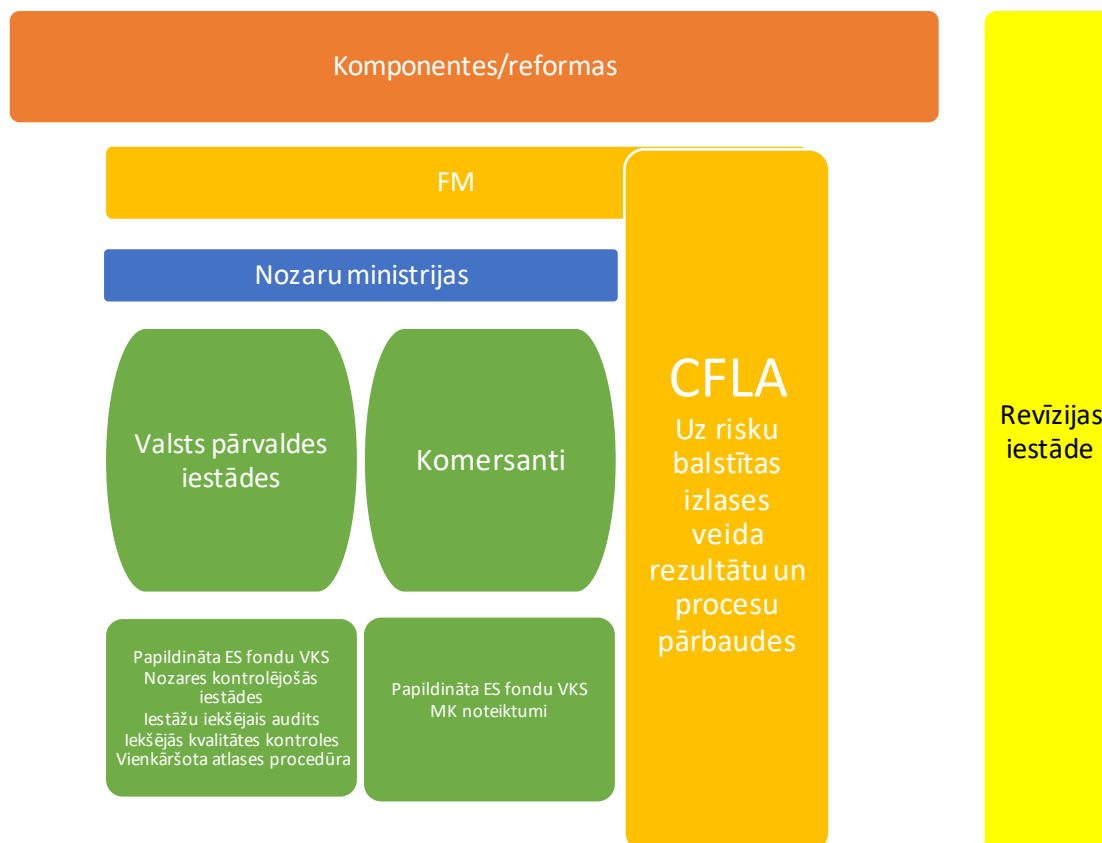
Komponentes/reformas

FM

Nozaru ministrijas

Valsts pārvaldes iestādes

Komersanti

CFLA
Uz risku balstītas izlases veida rezultātu un procesu pārbaudes

Revīzijas iestāde

Papildināta ES fondu VKS
Nozares kontrolējošās iestādes
Iestāžu iekšējais audits
Iekšējās kvalitātes kontroles
Vienkāršota atlases procedūra

Papildināta ES fondu VKS
MK noteiktumi